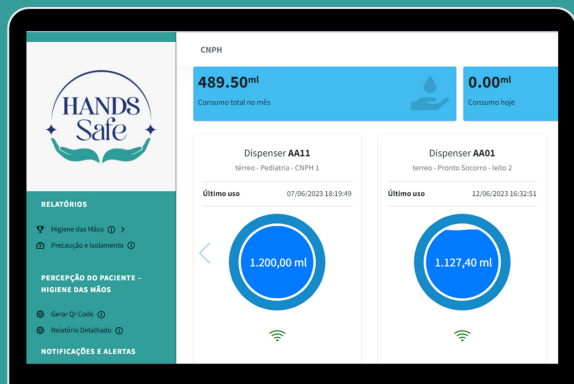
HANDS Safe

RELATÓRIOS

Higiene das Mãos ⓘ >

Precaução e Isolamento ⓘ

PERCEPÇÃO DO PACIENTE - HIGIENE DAS MÃOS

Gerar Qr Code ⓘ

Relatório Detalhado ⓘ

NOTIFICAÇÕES E ALERTAS

CNPH

489.50$^{ml}$
Consumo total no mês

0.00$^{ml}$
Consumo hoje

Dispenser AA11
térreo - Pediatria - CNPH 1

Último uso 07/06/2023 18:19:49

1.200,00 ml

Dispenser AA01
terreo - Pronto Socorro - leito 2

Último uso 12/06/2023 16:32:51

1.127,40 ml